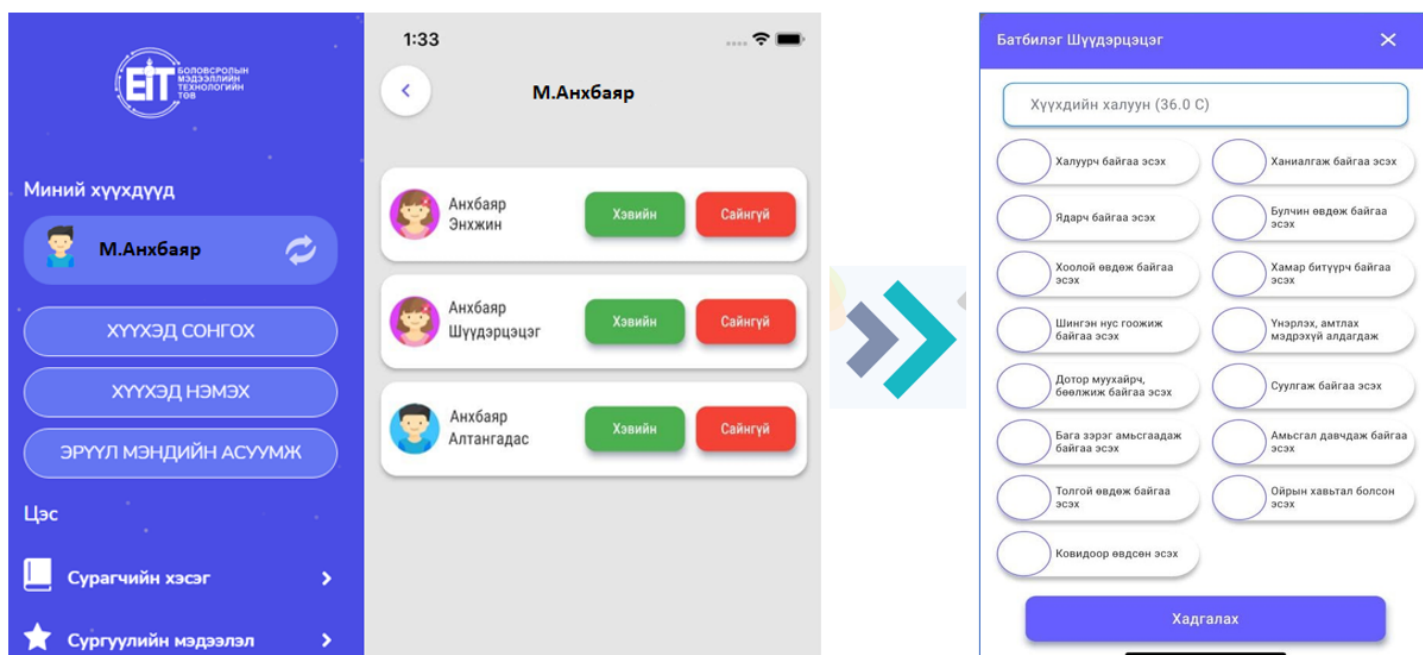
EIT БОЛОВСРОЛЫН МЭДЭЭЛЛИЙН ТЕХНОЛОГИЙН ТӨВ

Миний хүүхдүүд

М.Анхбаяр

ХҮҮХЭД СОНГОХ

ХҮҮХЭД НЭМЭХ

ЭРҮҮЛ МЭНДИЙН АСУУМЖ

Цэс

Сурагчийн хэсэг

Сургуулийн мэдээлэл

1:33

М.Анхбаяр

Анхбаяр Энхжин
Хэвийн
Сайнгүй

Анхбаяр Шүүдэрцэцэг
Хэвийн
Сайнгүй

Анхбаяр Алтангадас
Хэвийн
Сайнгүй

Батбилэг Шүүдэрцэцэг

Хүүхдийн халуун (36.0 C)

Халуурч байгаа эсэх

Ханиалгаж байгаа эсэх

Ядарч байгаа эсэх

Булчин өвдөж байгаа эсэх

Хоолой өвдөж байгаа эсэх

Хамар битүүрч байгаа эсэх

Шингэн нус гоожиж байгаа эсэх

Үнэрлэх, амтлах мэдрэхүй алдагдаж

Дотор муухайрч, бөөлжиж байгаа эсэх

Суулгаж байгаа эсэх

Бага зэрэг амьсгаадаж байгаа эсэх

Амьсгал давчдаж байгаа эсэх

Толгой өвдөж байгаа эсэх

Ойрын хавьтал болсон эсэх

Ковидоор өвдсөн эсэх

Хадгалах